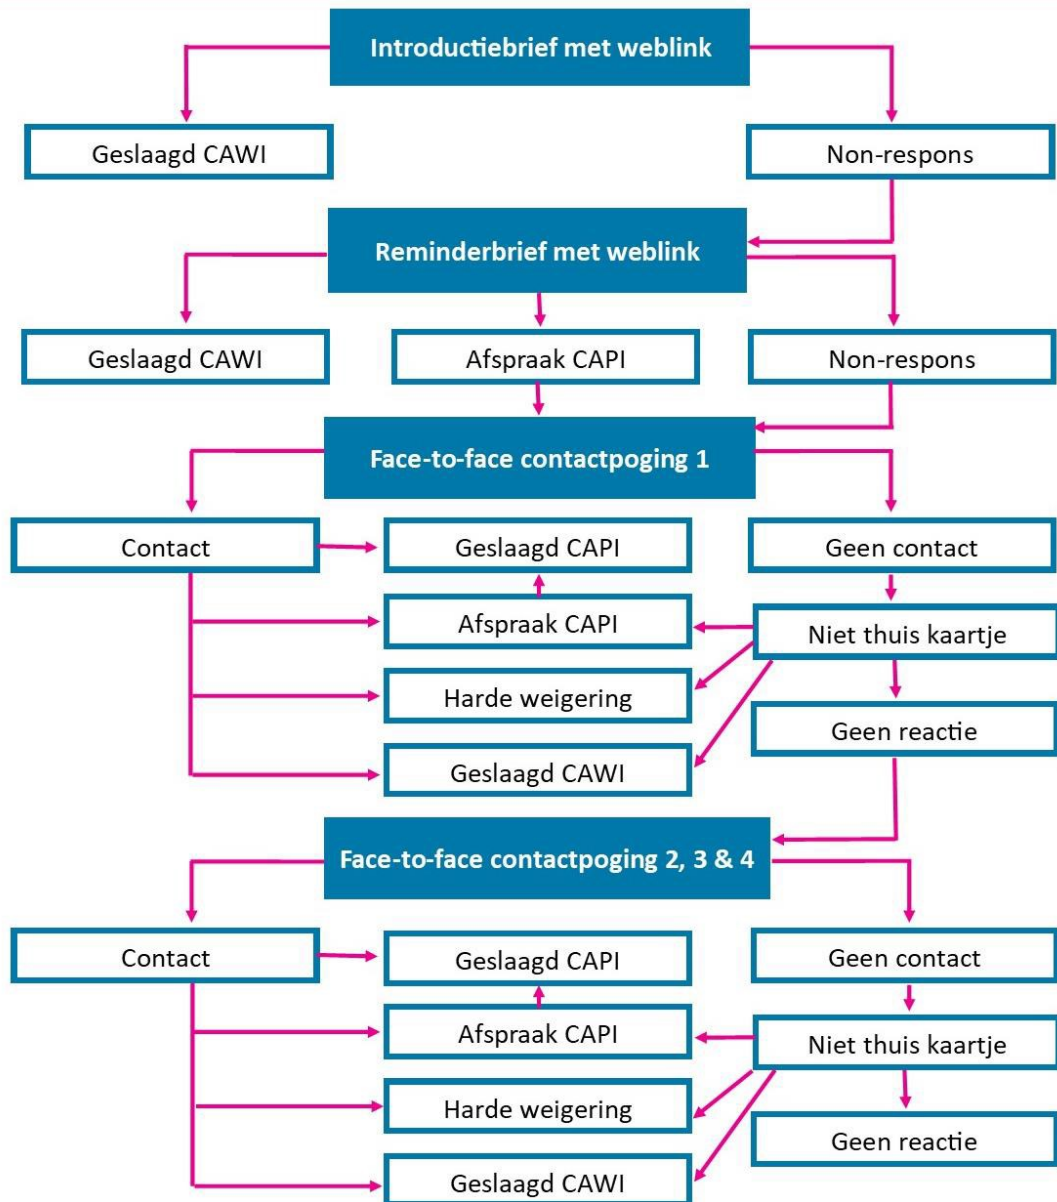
Introductiebrief met weblink

Geslaagd CAWI

Non-respons

Reminderbrief met weblink

Geslaagd CAWI

Afspraak CAPI

Non-respons

Face-to-face contactpoging 1

Contact

Geslaagd CAPI

Geen contact

Afspraak CAPI

Niet thuis kaartje

Harde weigering

Geen reactie

Geslaagd CAWI

Face-to-face contactpoging 2, 3 & 4

Contact

Geslaagd CAPI

Geen contact

Afspraak CAPI

Niet thuis kaartje

Harde weigering

Geen reactie

Geslaagd CAWI